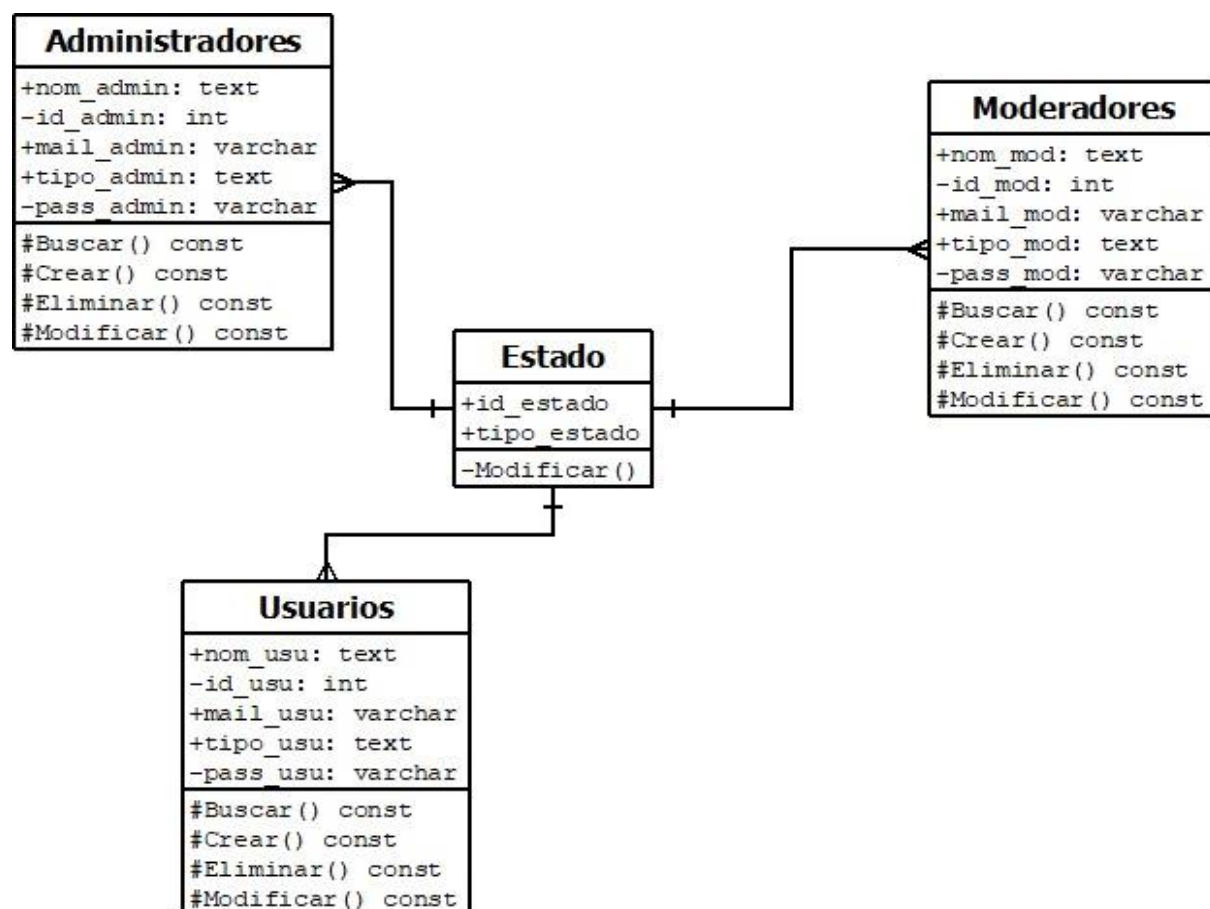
Administradores
+nom_admin: text
-id_admin: int
+mail_admin: varchar
+tipo_admin: text
-pass_admin: varchar
#Buscar() const
#Crear() const
#Eliminar() const
#Modificar() const

Moderadores
+nom_mod: text
-id_mod: int
+mail_mod: varchar
+tipo_mod: text
-pass_mod: varchar
#Buscar() const
#Crear() const
#Eliminar() const
#Modificar() const

Estado
+id_estado
+tipo_estado
-Modificar()

Usuarios
+nom_usu: text
-id_usu: int
+mail_usu: varchar
+tipo_usu: text
-pass_usu: varchar
#Buscar() const
#Crear() const
#Eliminar() const
#Modificar() const